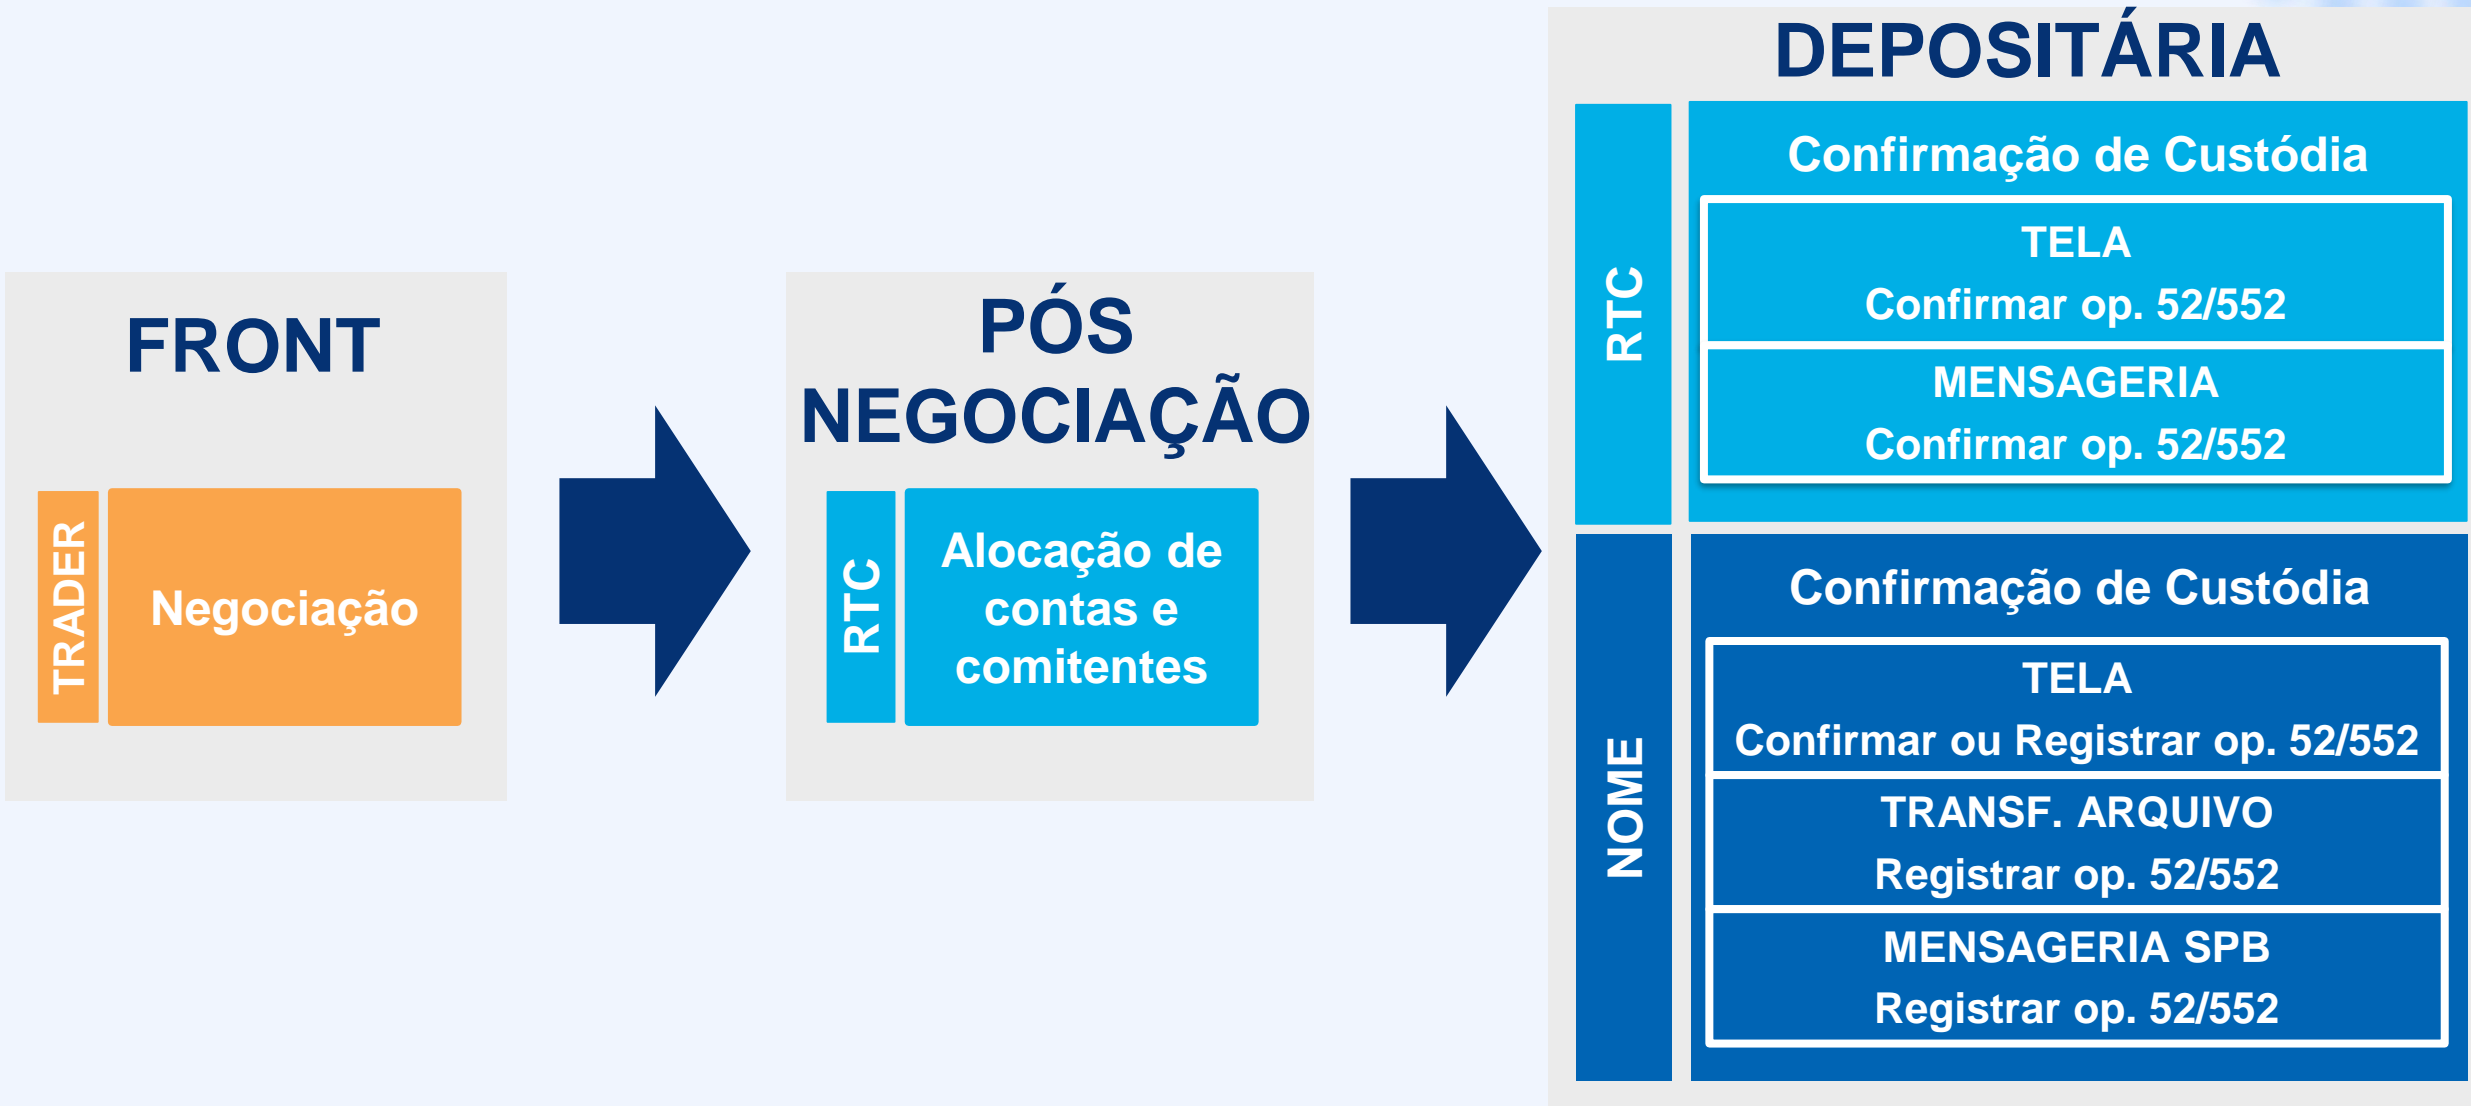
FRONT

TRADER

Negociação

PÓS NEGOCIAÇÃO

RTC

Alocação de contas e comitentes

DEPOSITÁRIA

RTC

Confirmação de Custódia

TELA
Confirmar op. 52/552

MENSAGERIA
Confirmar op. 52/552

NOME

Confirmação de Custódia

TELA
Confirmar ou Registrar op. 52/552

TRANSF. ARQUIVO
Registrar op. 52/552

MENSAGERIA SPB
Registrar op. 52/552